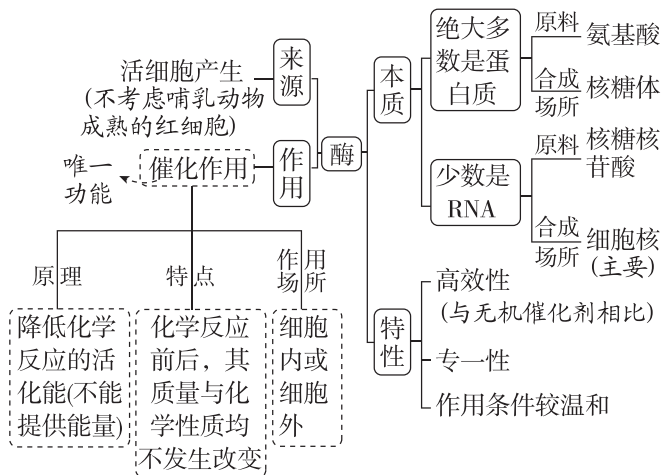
活细胞产生（不考虑哺乳动物成熟的红细胞）

来源

酶

本质

绝大多数是蛋白质

原料 氨基酸

合成场所 核糖体

少数是RNA

原料 核糖核苷酸

合成场所 细胞核（主要）

作用

唯一功能

催化作用

原理

降低化学反应的活化能(不能提供能量)

特点

化学反应前后，其质量与化学性质均不发生改变

作用场所

细胞内或细胞外

特性

高效性（与无机催化剂相比）

专一性

作用条件较温和